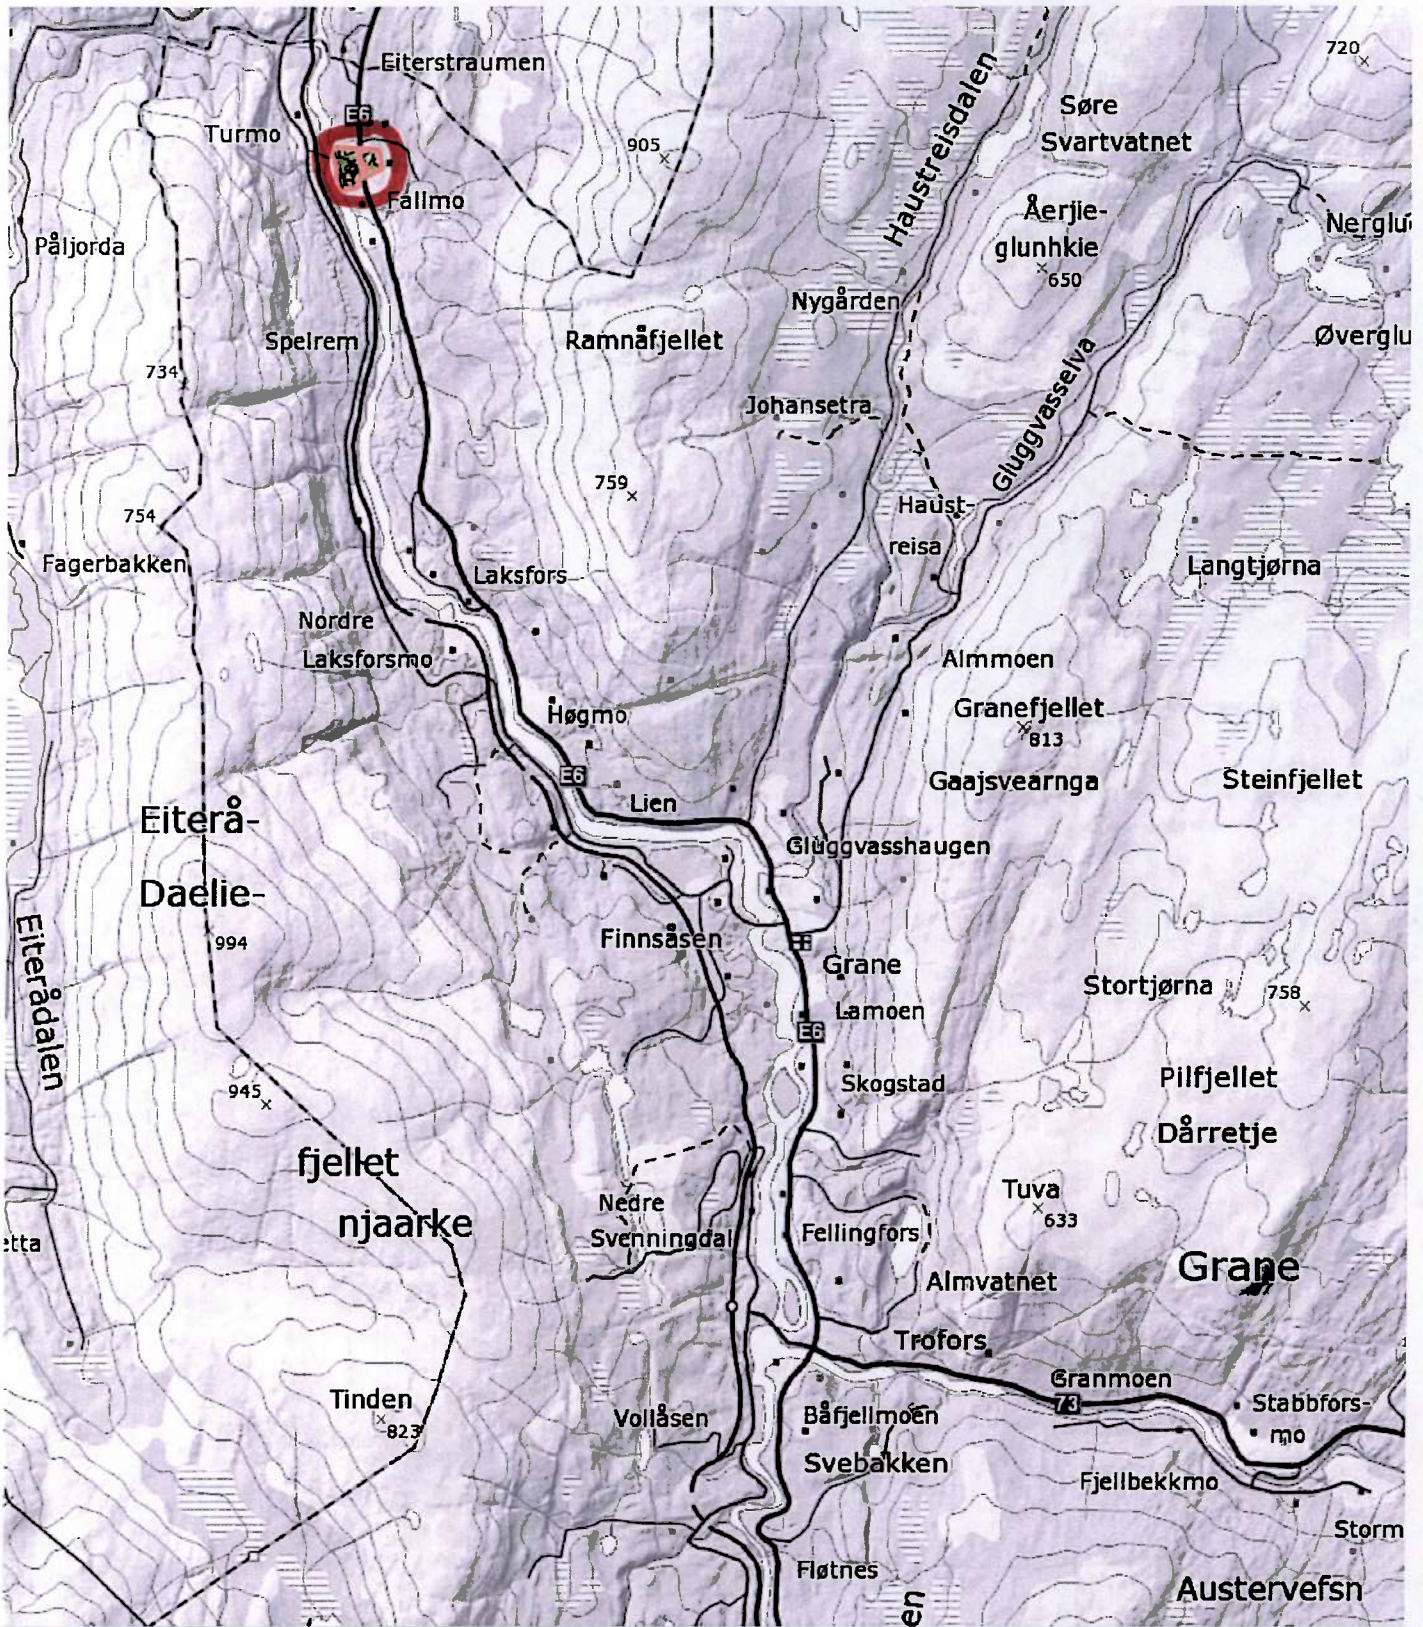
Eiterstraumen
720
Søre Svartvatnet
Haustreisdalen
E6
Turmo
905
Fallmo
Åerjie-glunhkie
650
Nerglu
Påljorda
Nygården
Speirem
Ramnåfjellet
Øverglu
734
Gluggvasselva
Johansetra
759
Haust-reisa
754
Langtjørna
Fagerbakken
Laksfors
Nordre Laksforsmo
Almmoen
Granefjellet
813
Høgmo
E6
Gaajsvearnga
Steinfjellet
Lien
Eiterå-
Gluggvasshaugen
Daelie-
994
Finnsåsen
Grane
Eiterådalen
Lamoen
Stortjørna
758
E6
Skogstad
Pilfjellet
945
Dårretje
fjellet
Tuva
633
njaarke
Nedre Svenningdal
Fellingfors
etta
Almvatnet
Grane
Trofors
Granmoen
73
Stabbfors-mo
Tinden
823
Vollåsen
Bårfjellmoen
Svebakken
Fjellbekkmo
Storm
Fløtnes
en
Austervefsn